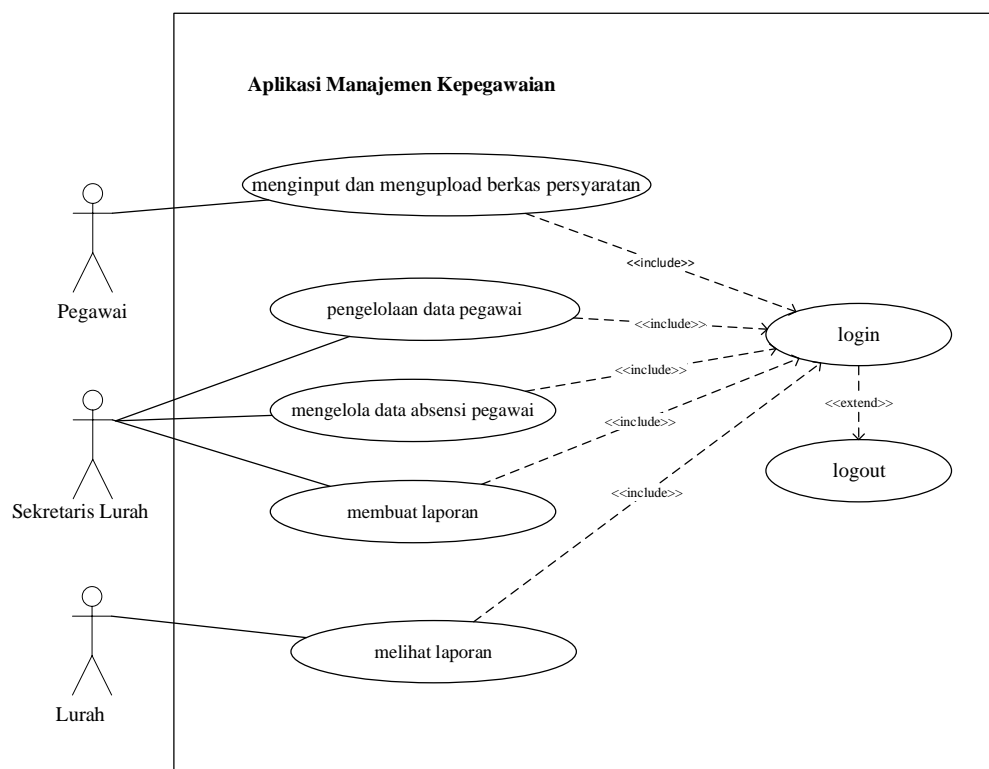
Aplikasi Manajemen Kepegawaian

Pegawai

menginput dan mengupload berkas persyaratan

<<include>>

pengelolaan data pegawai

<<include>>

login

Sekretaris Lurah

<<include>>

mengelola data absensi pegawai

<<include>>

<<extend>>

logout

membuat laporan

<<include>>

Lurah

melihat laporan